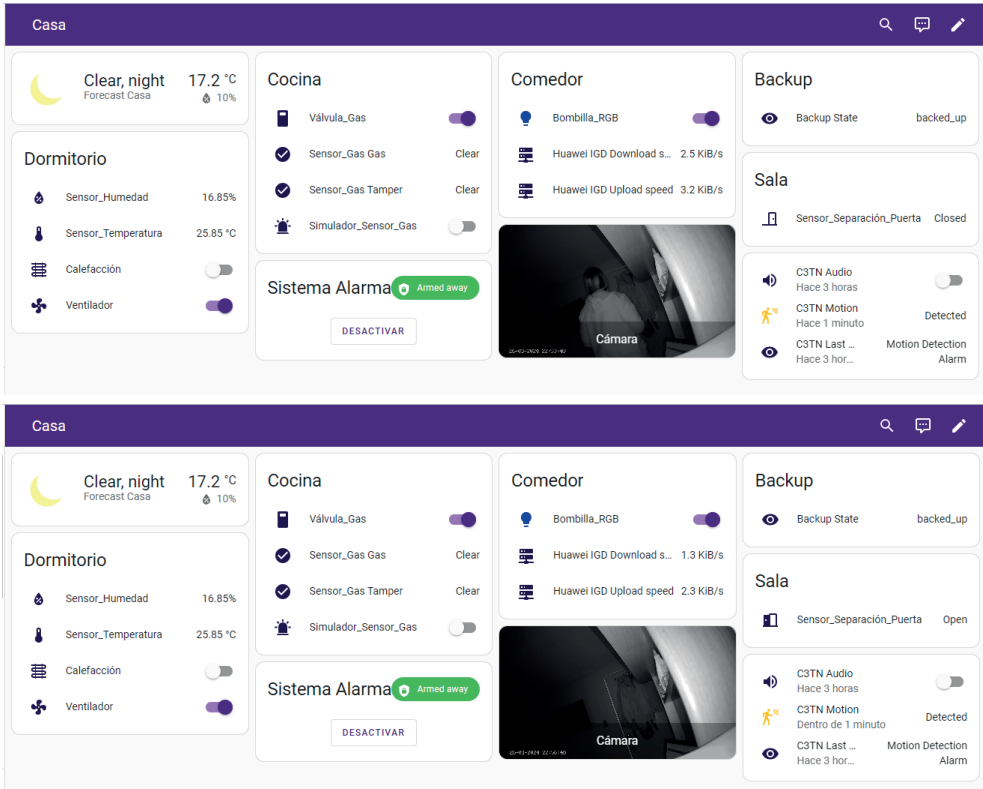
Casa

Clear, night
Forecast Casa
17.2 °C
10%

Dormitorio
Sensor_Humedad 16.85%
Sensor_Temperatura 25.85 °C
Calefacción
Ventilador

Cocina
Válvula_Gas
Sensor_Gas Gas Clear
Sensor_Gas Tamper Clear
Simulador_Sensor_Gas

Sistema Alarma
Armed away
DESACTIVAR

Comedor
Bombilla_RGB
Huawei IGD Download s... 2.5 KiB/s
Huawei IGD Upload speed 3.2 KiB/s

Cámara

Backup
Backup State backed_up

Sala
Sensor_Separación_Puerta Closed

C3TN Audio
Hace 3 horas
C3TN Motion
Hace 1 minuto
Detected
C3TN Last ...
Hace 3 hor...
Motion Detection Alarm

Casa

Clear, night
Forecast Casa
17.2 °C
10%

Dormitorio
Sensor_Humedad 16.85%
Sensor_Temperatura 25.85 °C
Calefacción
Ventilador

Cocina
Válvula_Gas
Sensor_Gas Gas Clear
Sensor_Gas Tamper Clear
Simulador_Sensor_Gas

Sistema Alarma
Armed away
DESACTIVAR

Comedor
Bombilla_RGB
Huawei IGD Download s... 1.3 KiB/s
Huawei IGD Upload speed 2.3 KiB/s

Cámara

Backup
Backup State backed_up

Sala
Sensor_Separación_Puerta Open

C3TN Audio
Hace 3 horas
C3TN Motion
Dentro de 1 minuto
Detected
C3TN Last ...
Hace 3 hor...
Motion Detection Alarm